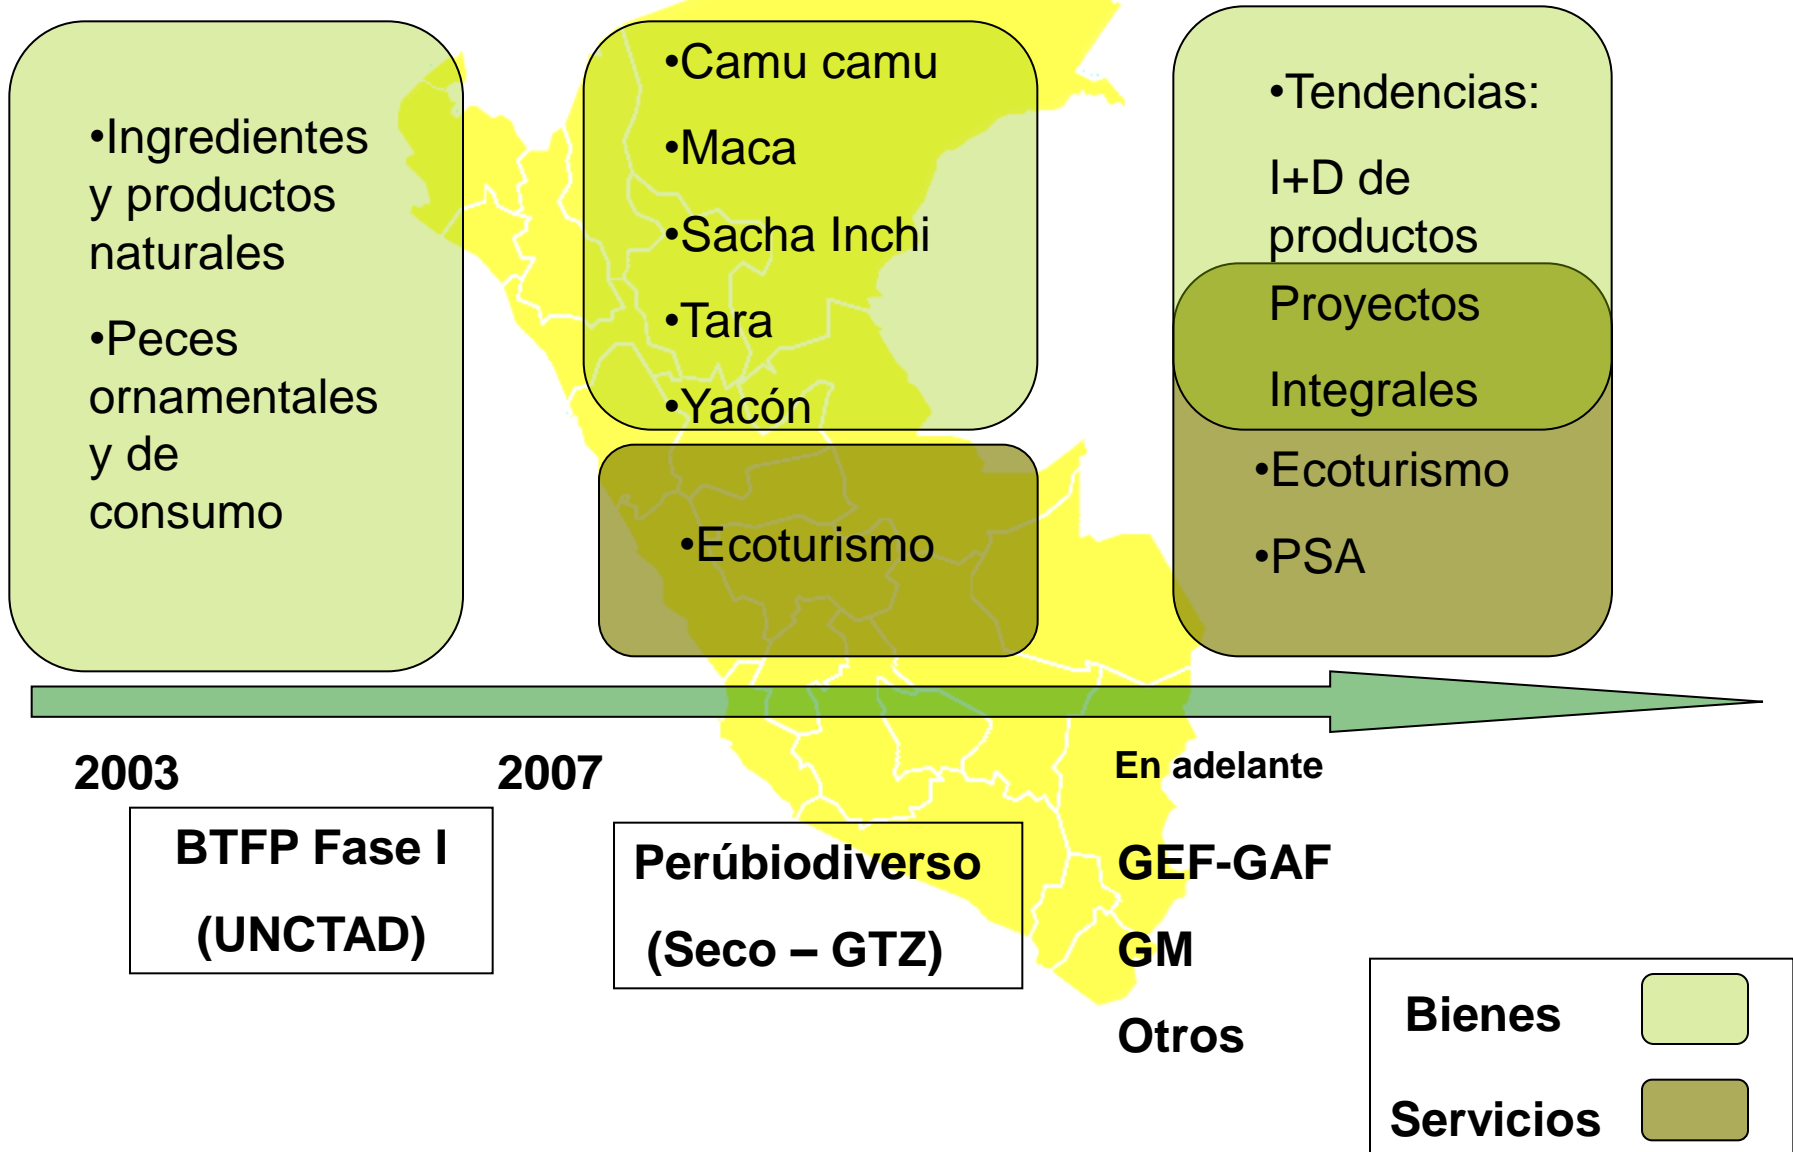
•Ingredientes y productos naturales

•Peces ornamentales y de consumo

•Camu camu

•Maca

•Sacha Inchi

•Tara

•Yacón

•Ecoturismo

•Tendencias:

I+D de productos

Proyectos

Integrales

•Ecoturismo

•PSA

2003

2007

En adelante

BTFP Fase I

(UNCTAD)

Perúbiodiverso

(Seco – GTZ)

GEF-GAF

GM

Otros

Bienes

Servicios